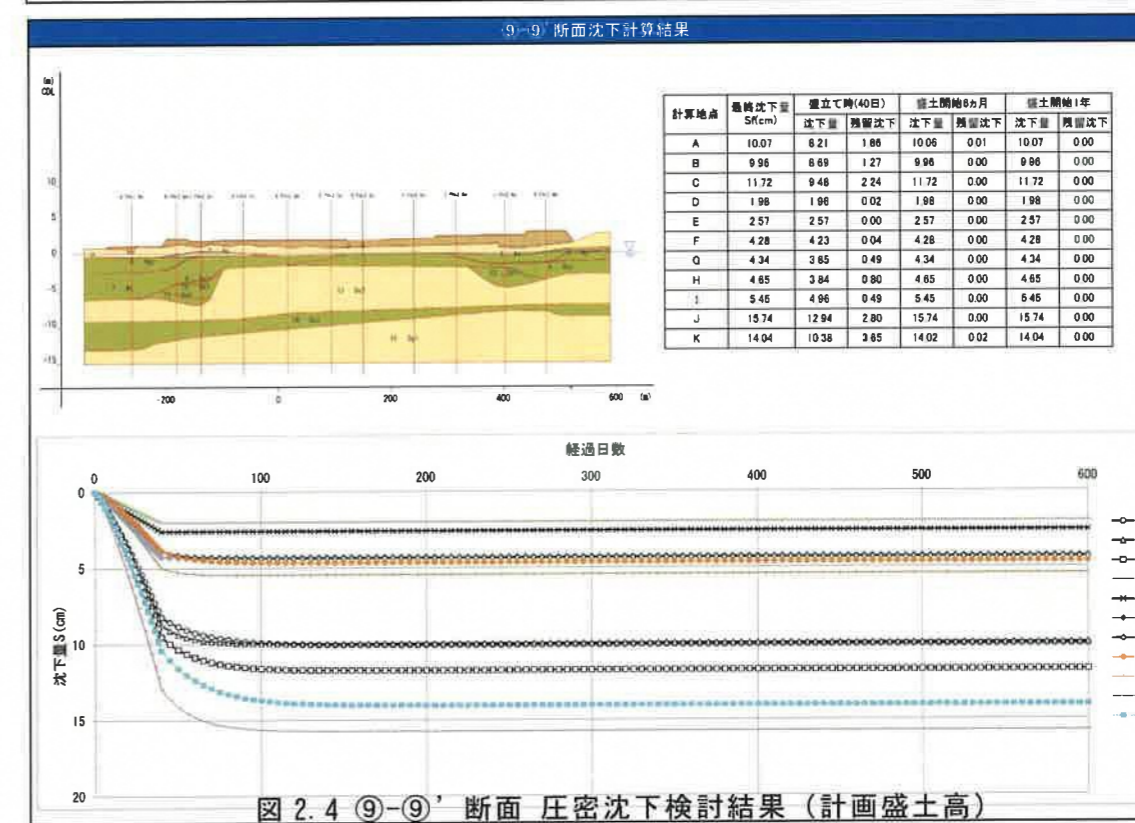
⑨-⑨' 断面沈下計算結果

(m) CDL

10
5
0
-5
-10
-15

-200
0
200
400
600 (m)

| 計算地点 | 最終沈下量 Sf(cm) | 埋立て時(40日) 沈下量 | 埋立て時(40日) 残留沈下 | 盛土開始6カ月 沈下量 | 盛土開始6カ月 残留沈下 | 盛土開始1年 沈下量 | 盛土開始1年 残留沈下 |
|---|---|---|---|---|---|---|---|
| A | 10.07 | 8.21 | 1.86 | 10.06 | 0.01 | 10.07 | 0.00 |
| B | 9.96 | 8.69 | 1.27 | 9.96 | 0.00 | 9.96 | 0.00 |
| C | 11.72 | 9.48 | 2.24 | 11.72 | 0.00 | 11.72 | 0.00 |
| D | 1.98 | 1.96 | 0.02 | 1.98 | 0.00 | 1.98 | 0.00 |
| E | 2.57 | 2.57 | 0.00 | 2.57 | 0.00 | 2.57 | 0.00 |
| F | 4.28 | 4.23 | 0.04 | 4.28 | 0.00 | 4.28 | 0.00 |
| G | 4.34 | 3.85 | 0.49 | 4.34 | 0.00 | 4.34 | 0.00 |
| H | 4.65 | 3.84 | 0.80 | 4.65 | 0.00 | 4.65 | 0.00 |
| I | 5.45 | 4.96 | 0.49 | 5.45 | 0.00 | 5.45 | 0.00 |
| J | 15.74 | 12.94 | 2.80 | 15.74 | 0.00 | 15.74 | 0.00 |
| K | 14.04 | 10.38 | 3.65 | 14.02 | 0.02 | 14.04 | 0.00 |

経過日数
0 100 200 300 400 500 600
沈下量S(cm)
0
5
10
15
20

図 2.4 ⑨-⑨' 断面 圧密沈下検討結果 (計画盛土高)